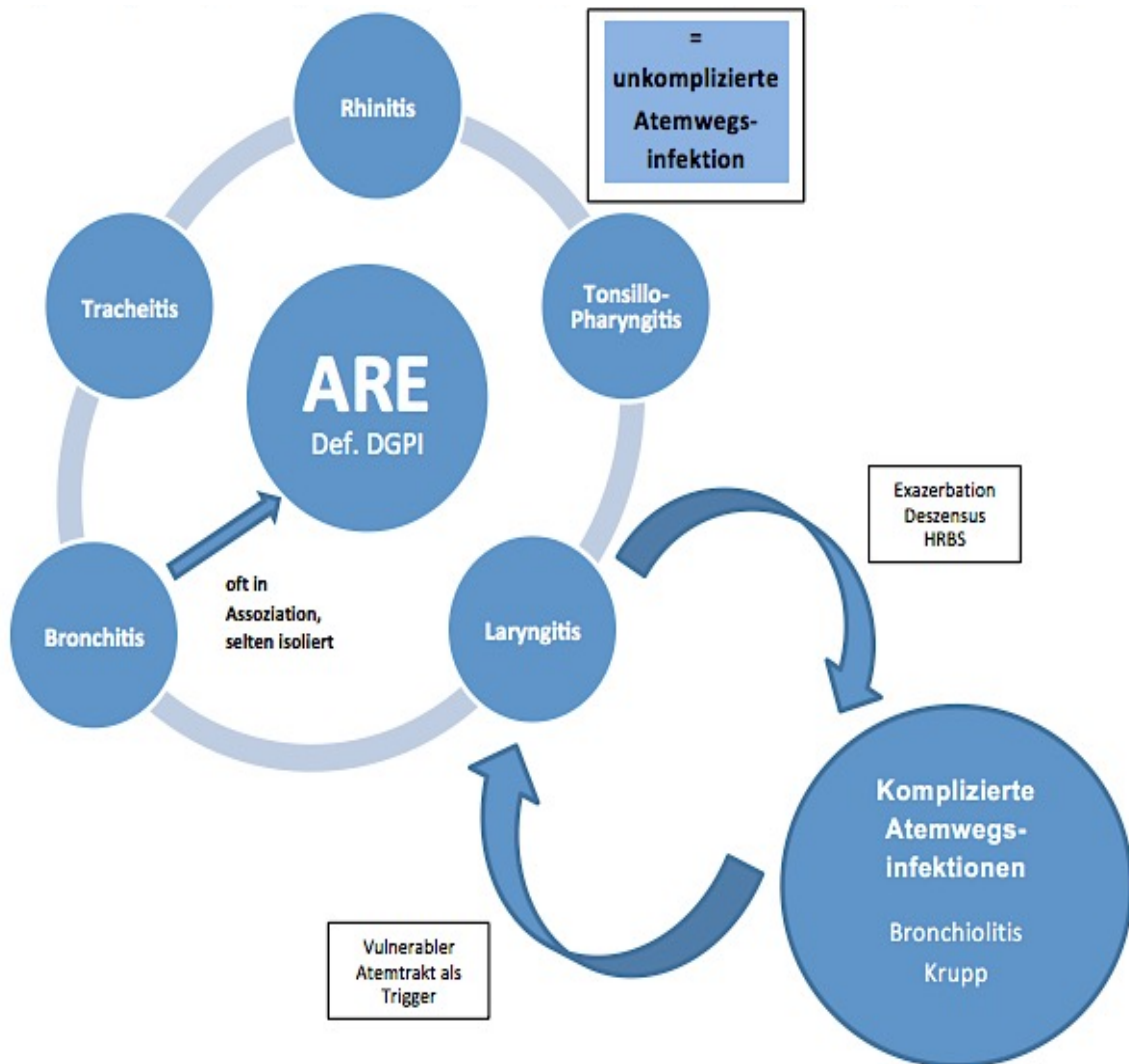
Rhinitis

= unkomplizierte Atemwegsinfektion

Tracheitis

ARE
Def. DGPI

Tonsillo-Pharyngitis

Exazerbation
Deszensus
HRBS

Bronchitis

oft in Assoziation, selten isoliert

Laryngitis

Komplizierte Atemwegsinfektionen

Bronchiolitis
Krupp

Vulnerabler Atemtrakt als Trigger